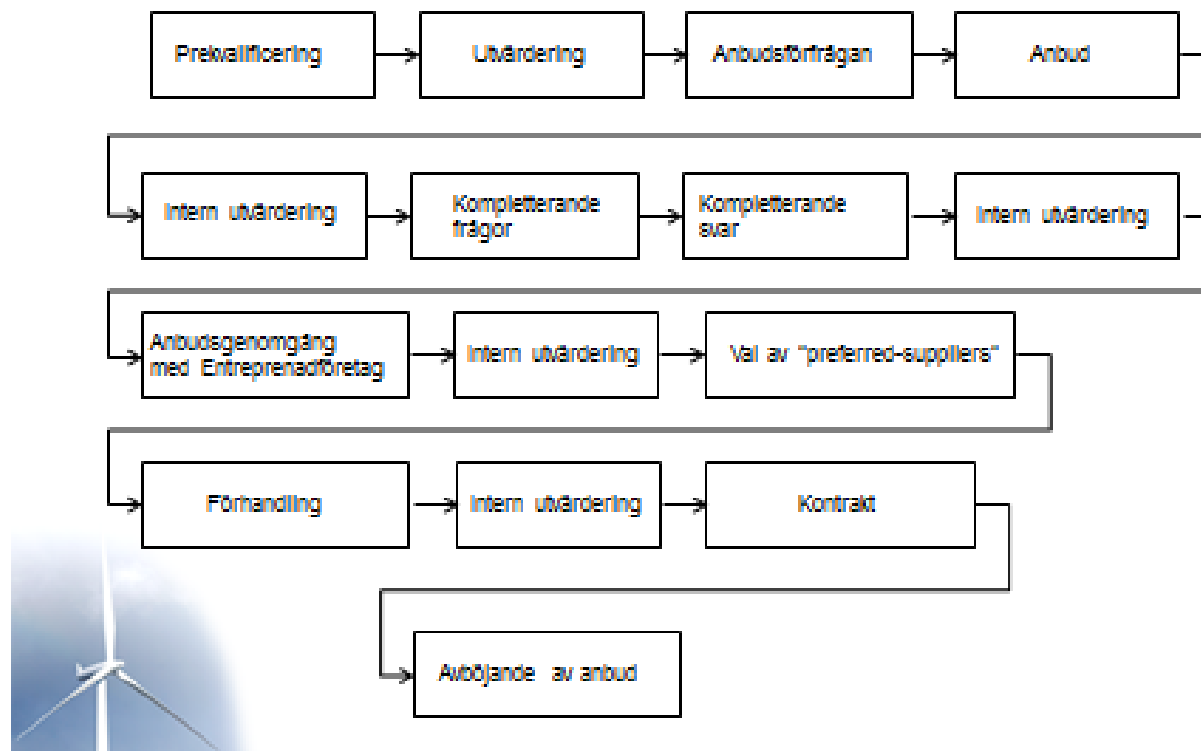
Prekvalificering

Utvärdering

Anbudsförfrågan

Anbud

Intern utvärdering

Kompletterande frågor

Kompletterande svar

Intern utvärdering

Anbudsgenomgång med Entreprenadföretag

Intern utvärdering

Val av "preferred-suppliers"

Förhandling

Intern utvärdering

Kontrakt

Avböjande av anbud